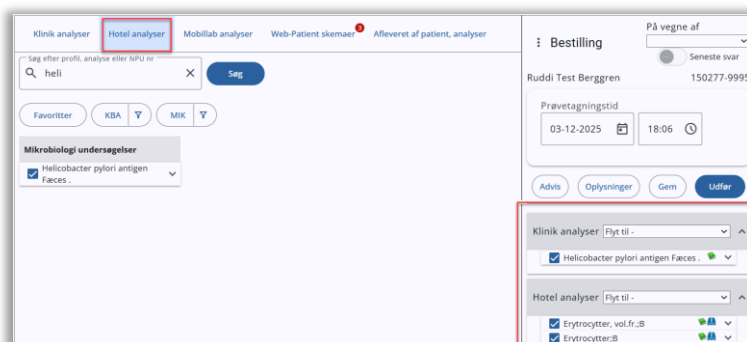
Klinik analyser
Hotel analyser
Mobillab analyser
Web-Patient skemaer 3
Afleveret af patient, analyser

Søg efter profil, analyse eller NPU nr
heli
Søg

Favoritter
KBA
MIK

Mikrobiologi undersøgelser
Helicobacter pylori antigen Fæces .

Bestilling
På vegne af
Seneste svar
Ruddi Test Berggren
150277-9995
Prøvetagningstid
03-12-2025
18:06
Advis
Oplysninger
Gem
Udfør

Klinik analyser Flyt til -
Helicobacter pylori antigen Fæces .

Hotel analyser Flyt til -
Erytrocytter, vol.fr.;B
Erytrocytter;B